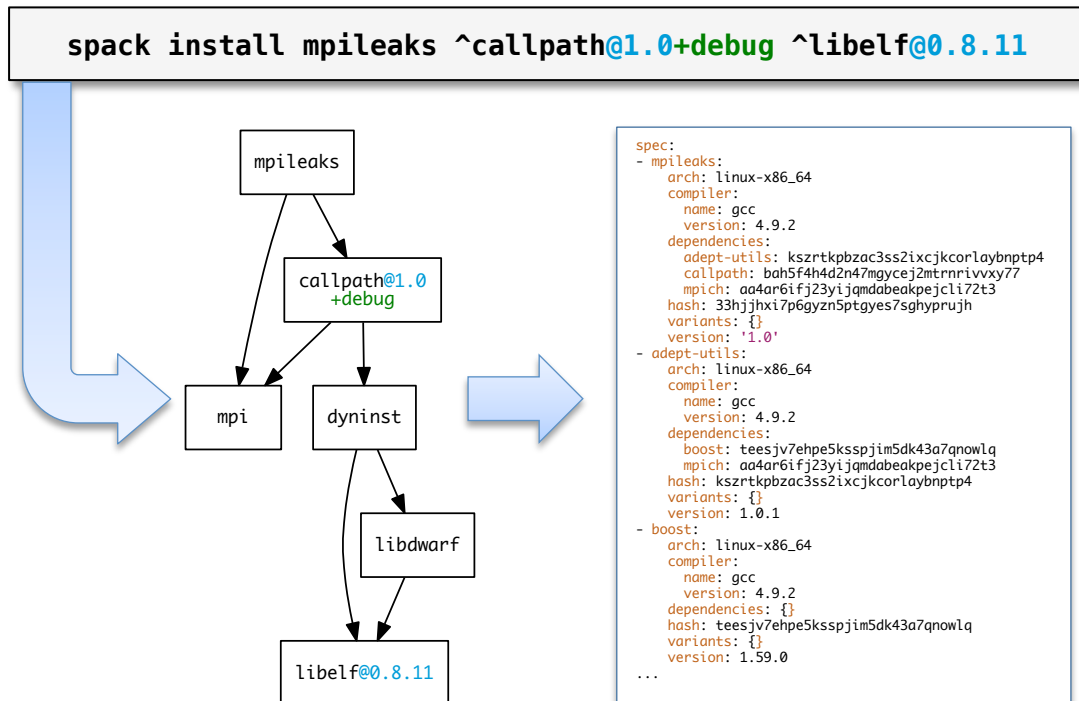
spack install mpileaks ^callpath@1.0+debug ^libelf@0.8.11

mpileaks

callpath@1.0
+debug

mpi

dyninst

libdwarf

libelf@0.8.11

spec:
- mpileaks:
    arch: linux-x86_64
    compiler:
      name: gcc
      version: 4.9.2
    dependencies:
      adept-utils: kszrtkpbzac3ss2ixcjkcorlaybnptp4
      callpath: bah5f4h4d2n47mgycej2mtrnrivvxy77
      mpich: aa4ar6ifj23yijqmdabeakpejcli72t3
    hash: 33hjjhxi7p6gyzn5ptgyes7sghyprujh
    variants: {}
    version: '1.0'
- adept-utils:
    arch: linux-x86_64
    compiler:
      name: gcc
      version: 4.9.2
    dependencies:
      boost: teesjv7ehpe5ksspjim5dk43a7qnowlq
      mpich: aa4ar6ifj23yijqmdabeakpejcli72t3
    hash: kszrtkpbzac3ss2ixcjkcorlaybnptp4
    variants: {}
    version: 1.0.1
- boost:
    arch: linux-x86_64
    compiler:
      name: gcc
      version: 4.9.2
    dependencies: {}
    hash: teesjv7ehpe5ksspjim5dk43a7qnowlq
    variants: {}
    version: 1.59.0
...